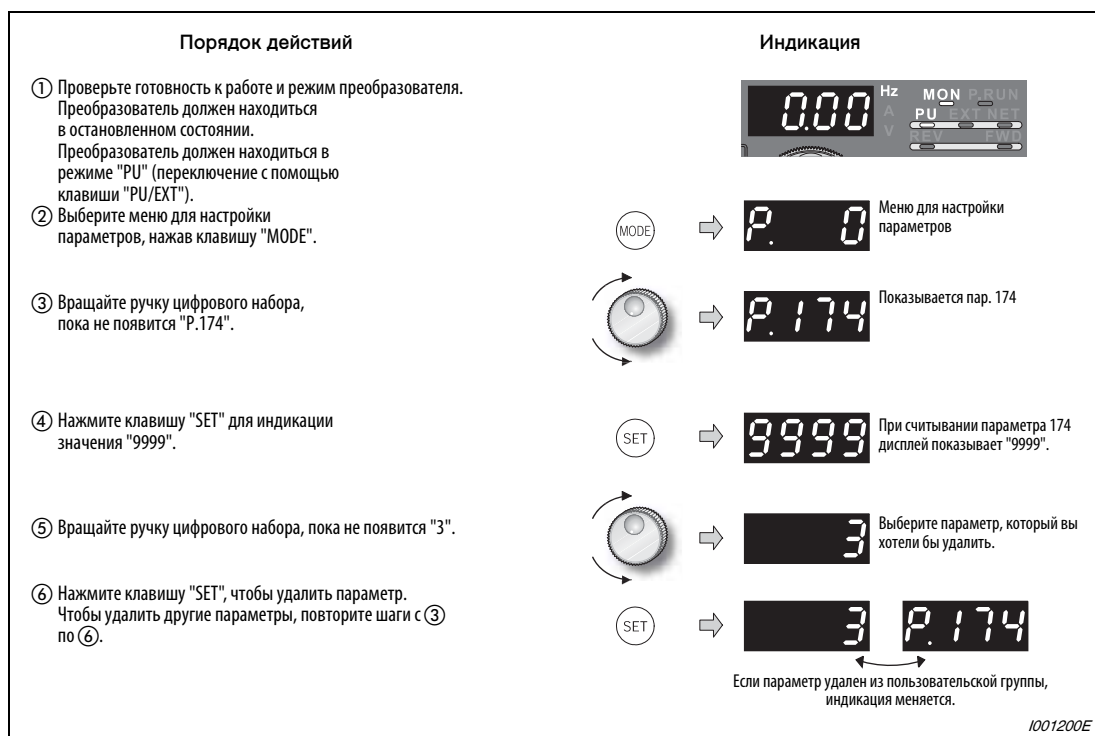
Порядок действий

Индикация

① Проверьте готовность к работе и режим преобразователя. Преобразователь должен находиться в остановленном состоянии. Преобразователь должен находиться в режиме "PU" (переключение с помощью клавиши "PU/EXT").

0.00 Hz A V MON P.RUN PU EXT NET REV FWD

② Выберите меню для настройки параметров, нажав клавишу "MODE".

MODE P. 0 Меню для настройки параметров

③ Вращайте ручку цифрового набора, пока не появится "P.174".

P.174 Показывается пар. 174

④ Нажмите клавишу "SET" для индикации значения "9999".

SET 9999 При считывании параметра 174 дисплей показывает "9999".

⑤ Вращайте ручку цифрового набора, пока не появится "3".

3 Выберите параметр, который вы хотели бы удалить.

⑥ Нажмите клавишу "SET", чтобы удалить параметр. Чтобы удалить другие параметры, повторите шаги с ③ по ⑥.

SET 3 P.174

Если параметр удален из пользовательской группы, индикация меняется.

I001200E